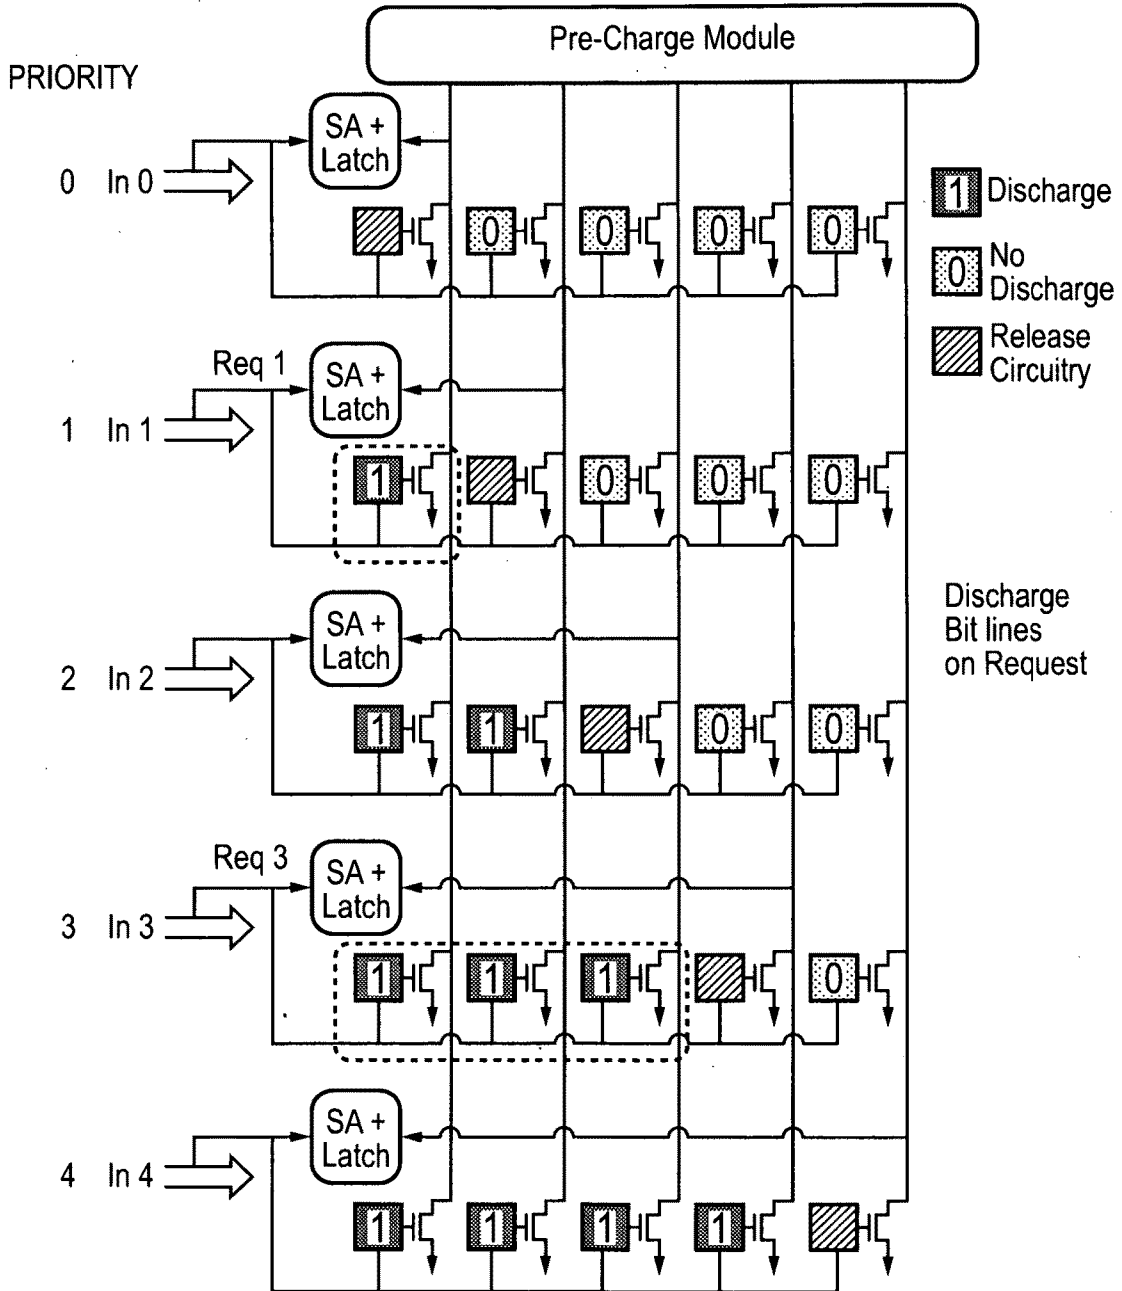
Pre-Charge Module

PRIORITY

0 In 0
SA + Latch
0 0 0 0

1 Discharge
0 No Discharge
Release Circuitry

Req 1
1 In 1
SA + Latch
1 0 0 0

Discharge Bit lines on Request

2 In 2
SA + Latch
1 1 0 0

Req 3
3 In 3
SA + Latch
1 1 1 0

4 In 4
SA + Latch
1 1 1 1